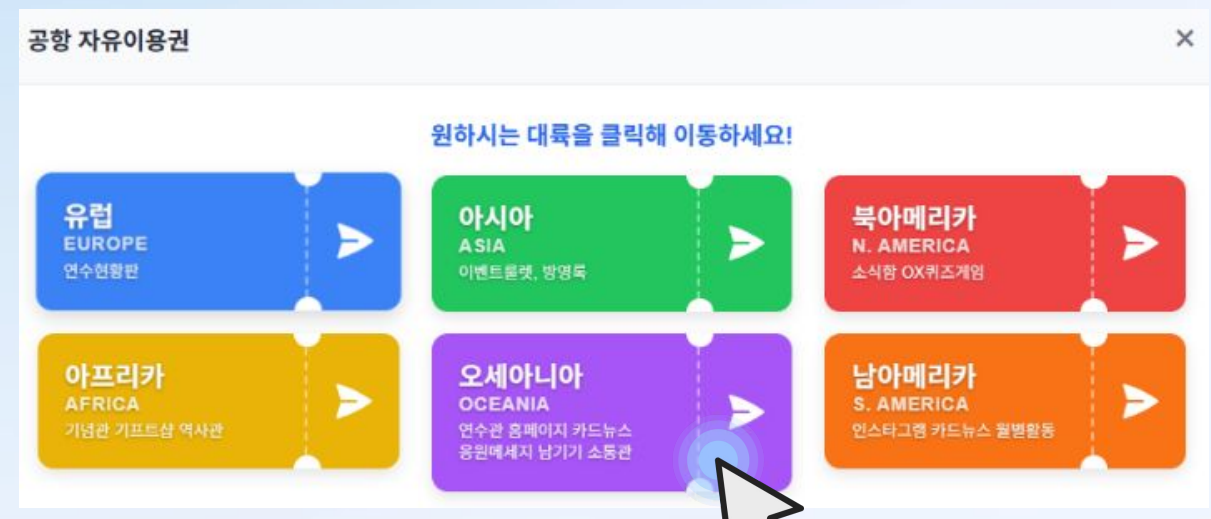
공항 자유이용권

×

원하시는 대륙을 클릭해 이동하세요!

유럽
EUROPE
연수현황판

아시아
ASIA
이벤트룰렛, 방명록

북아메리카
N. AMERICA
소식함 OX퀴즈게임

아프리카
AFRICA
기념관 기프트샵 역사관

오세아니아
OCEANIA
연수관 홈페이지 카드뉴스
응원메세지 남기기 소통관

남아메리카
S. AMERICA
인스타그램 카드뉴스 월별활동